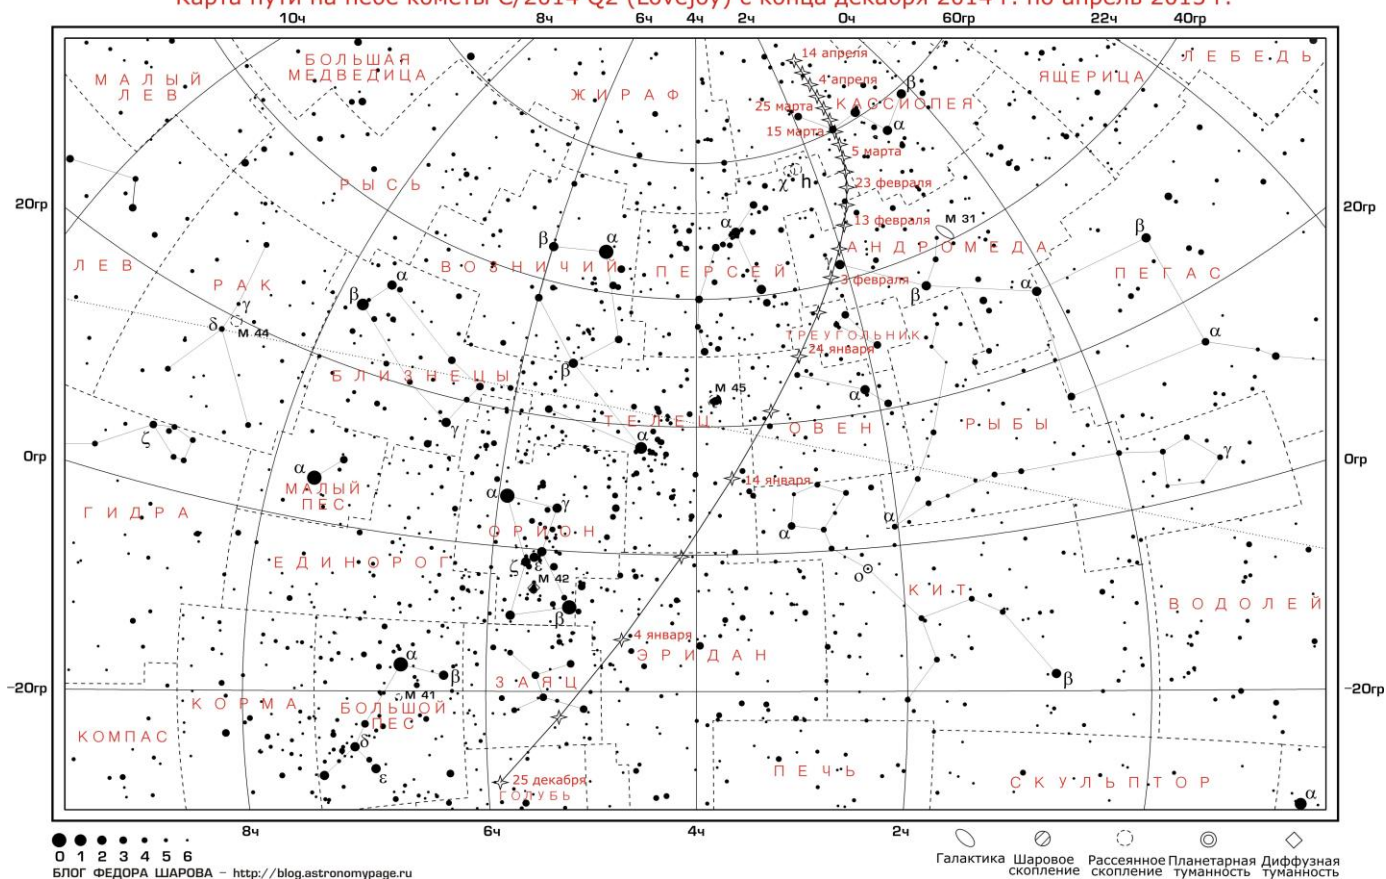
Карта пути на небе кометы C/2014 Q2 (Lovejoy) с конца декабря 2014 г. по апрель 2015 г.

10ч 8ч 6ч 4ч 2ч 0ч 60гр 22ч 40гр

МАЛЫЙ ЛЕВ
БОЛЬШАЯ МЕДВЕДИЦА
ЖИРАФ
14 апреля
4 апреля
25 марта
КАССИОПЕЯ
15 марта
5 марта
ЯЩЕРИЦА
ЛЕБЕДЬ
РЫСЬ
χ h
23 февраля
13 февраля
M 31
20гр
АНДРОМЕДА
ЛЕВ
ВОЗНИЧИЙ
ПЕРСЕЙ
3 февраля
ПЕГАС
РАК
δ γ M 44
ТРЕУГОЛЬНИК
24 января
БЛИЗНЕЦЫ
M 45
ТЕЛЕЦ
ОВЕН
РЫБЫ
ζ
0гр
МАЛЫЙ ПЕС
14 января
ГИДРА
ОРИОН
ЕДИНОРОГ
M 42
ο
КИТ
ВОДОЛЕЙ
4 января
ЭРИДАН
−20гр
ЗАЯЦ
КОРМА
M 41
БОЛЬШОЙ ПЕС
КОМПАС
ПЕЧЬ
СКУЛЬПТОР
25 декабря
ГОЛУБЬ

8ч 6ч 4ч 2ч

0 1 2 3 4 5 6
БЛОГ ФЕДОРА ШАРОВА – http://blog.astronomypage.ru

Галактика | Шаровое скопление | Рассеянное скопление | Планетарная туманность | Диффузная туманность